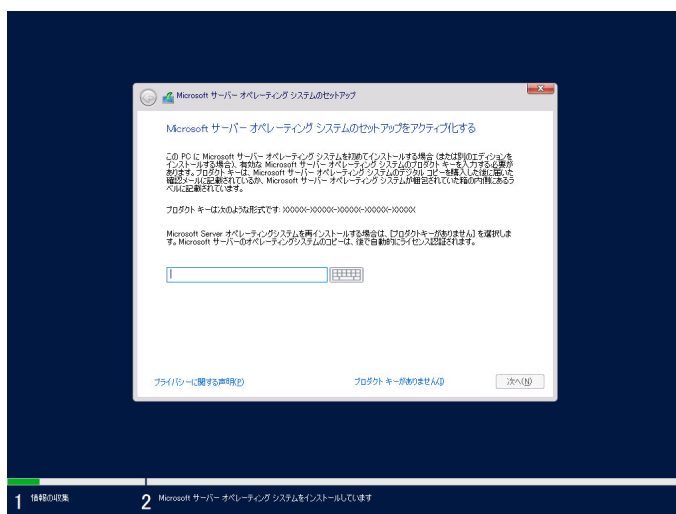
Microsoft サーバー オペレーティング システムのセットアップ

Microsoft サーバー オペレーティング システムのセットアップをアクティブ化する

この PC に Microsoft サーバー オペレーティング システムを初めてインストールする場合 (または別のエディションをインストールする場合)、有効な Microsoft サーバー オペレーティング システムのプロダクト キーを入力する必要があります。プロダクト キーは、Microsoft サーバー オペレーティング システムのデジタル コピーを購入した後に届いた確認メールに記載されているか、Microsoft サーバー オペレーティング システムが梱包されていた箱の内側にあるラベルに記載されています。

プロダクト キーは次のような形式です: XXXXX-XXXXX-XXXXX-XXXXX-XXXXX

Microsoft Server オペレーティングシステムを再インストールする場合は、[プロダクトキーがありません] を選択します。Microsoft サーバーのオペレーティングシステムのコピーは、後で自動的にライセンス認証されます。

プライバシーに関する声明(P)

プロダクト キーがありません(I)

次へ(N)

1 情報の収集

2 Microsoft サーバー オペレーティング システムをインストールしています